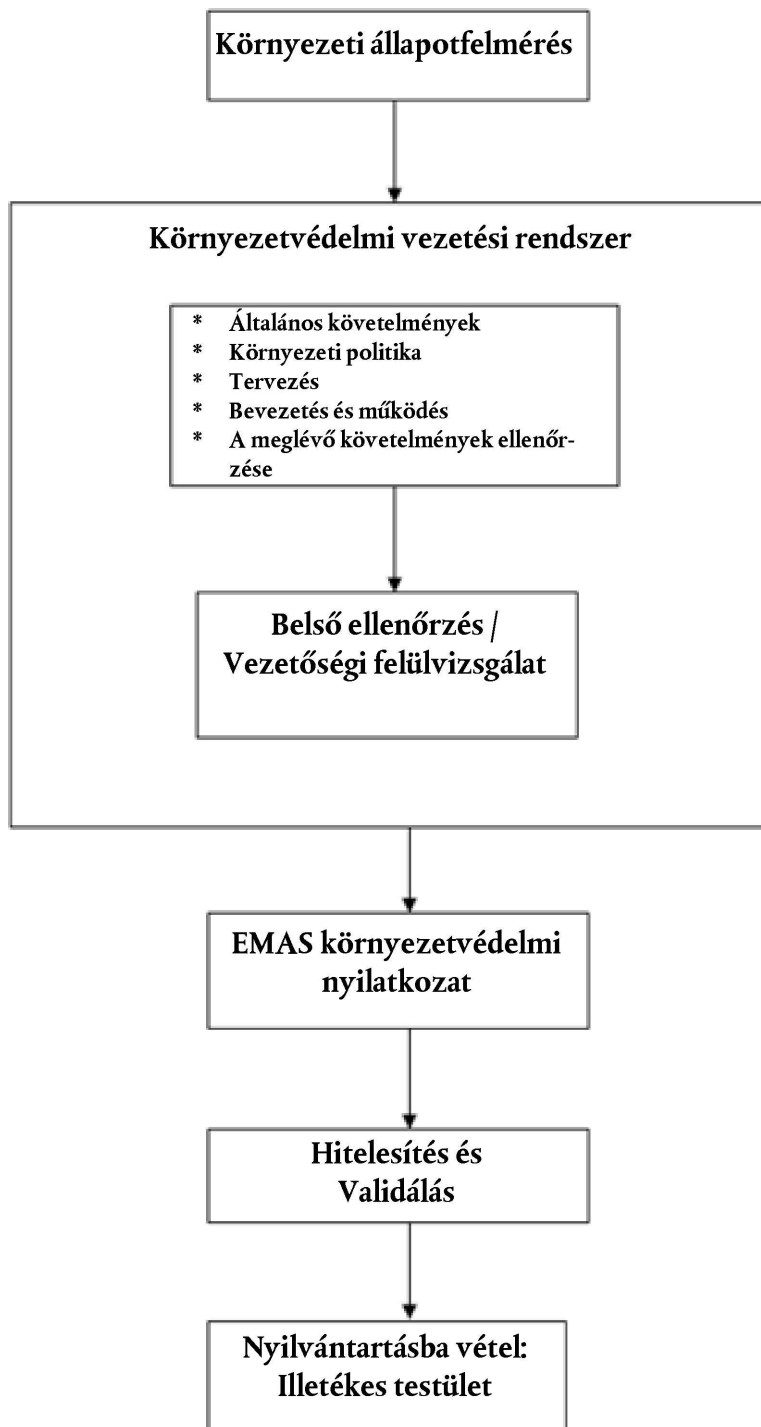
Környezeti állapotfelmérés

Környezetvédelmi vezetési rendszer

* Általános követelmények
* Környezeti politika
* Tervezés
* Bevezetés és működés
* A meglévő követelmények ellenőrzése

Belső ellenőrzés / Vezetőségi felülvizsgálat

EMAS környezetvédelmi nyilatkozat

Hitelesítés és Validálás

Nyilvántartásba vétel: Illetékes testület